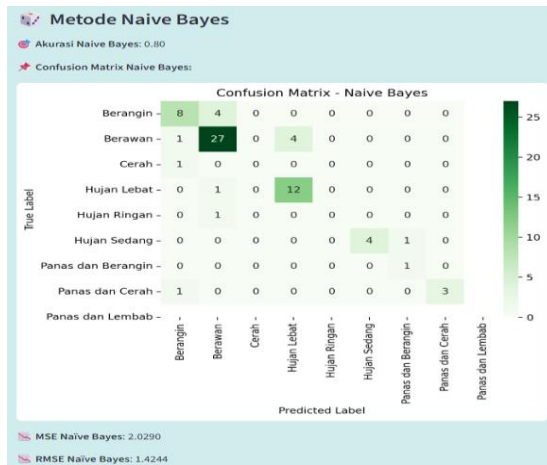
Metode Naive Bayes

Akurasi Naive Bayes: 0.80

Confusion Matrix Naive Bayes:

Confusion Matrix - Naive Bayes

| True Label \ Predicted Label | Berangin | Berawan | Cerah | Hujan Lebat | Hujan Ringan | Hujan Sedang | Panas dan Berangin | Panas dan Cerah | Panas dan Lembab |
|---|---|---|---|---|---|---|---|---|---|
| Berangin | 8 | 4 | 0 | 0 | 0 | 0 | 0 | 0 | |
| Berawan | 1 | 27 | 0 | 4 | 0 | 0 | 0 | 0 | |
| Cerah | 1 | 0 | 0 | 0 | 0 | 0 | 0 | 0 | |
| Hujan Lebat | 0 | 1 | 0 | 12 | 0 | 0 | 0 | 0 | |
| Hujan Ringan | 0 | 1 | 0 | 0 | 0 | 0 | 0 | 0 | |
| Hujan Sedang | 0 | 0 | 0 | 0 | 0 | 4 | 1 | 0 | |
| Panas dan Berangin | 0 | 0 | 0 | 0 | 0 | 0 | 1 | 0 | |
| Panas dan Cerah | 1 | 0 | 0 | 0 | 0 | 0 | 0 | 3 | |
| Panas dan Lembab | | | | | | | | | |

25
20
15
10
5
0

True Label

Predicted Label

MSE Naive Bayes: 2.0290

RMSE Naive Bayes: 1.4244